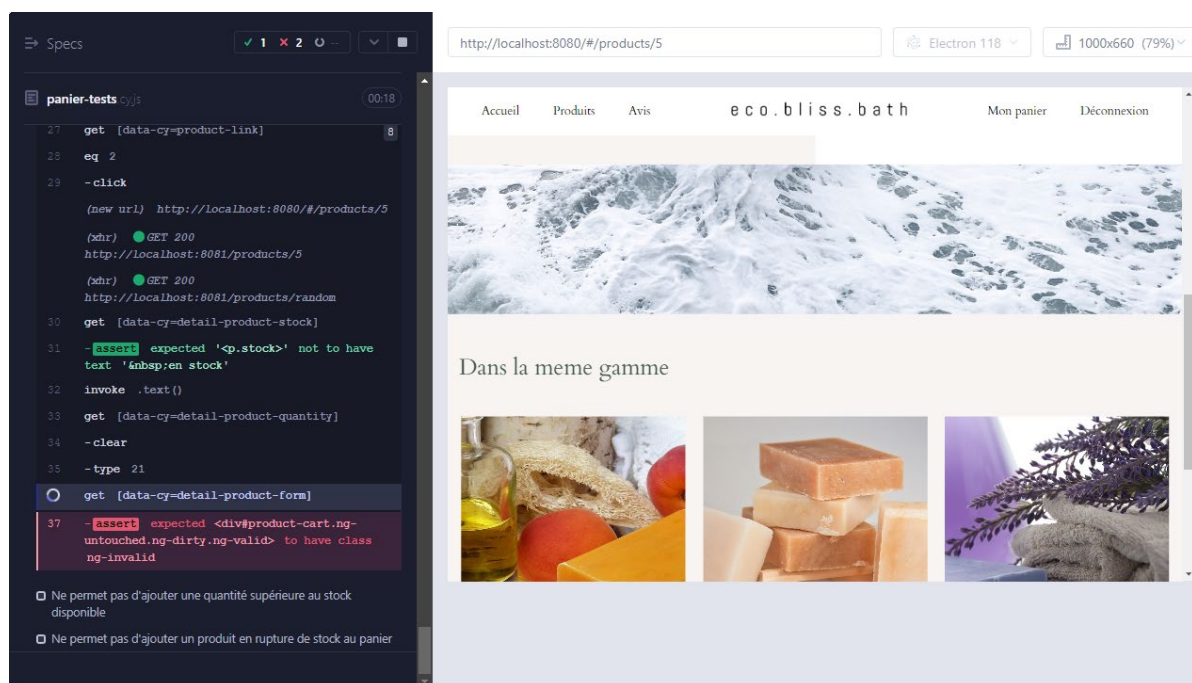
Specs ✓ 1 ✕ 2 ⟳ --

panier-tests.cy.js 00:18

27 get [data-cy=product-link] 8
28 eq 2
29 -click
(new url) http://localhost:8080/#/products/5
(xhr) GET 200 http://localhost:8081/products/5
(xhr) GET 200 http://localhost:8081/products/random
30 get [data-cy=detail-product-stock]
31 -assert expected '<p.stock>' not to have text '&nbsp;en stock'
32 invoke .text()
33 get [data-cy=detail-product-quantity]
34 -clear
35 -type 21
get [data-cy=detail-product-form]
37 -assert expected <div#product-cart.ng-untouched.ng-dirty.ng-valid> to have class ng-invalid

Ne permet pas d'ajouter une quantité supérieure au stock disponible

Ne permet pas d'ajouter un produit en rupture de stock au panier

http://localhost:8080/#/products/5
Electron 118
1000x660 (79%)

Accueil Produits Avis eco.bliss.bath Mon panier Déconnexion

Dans la meme gamme